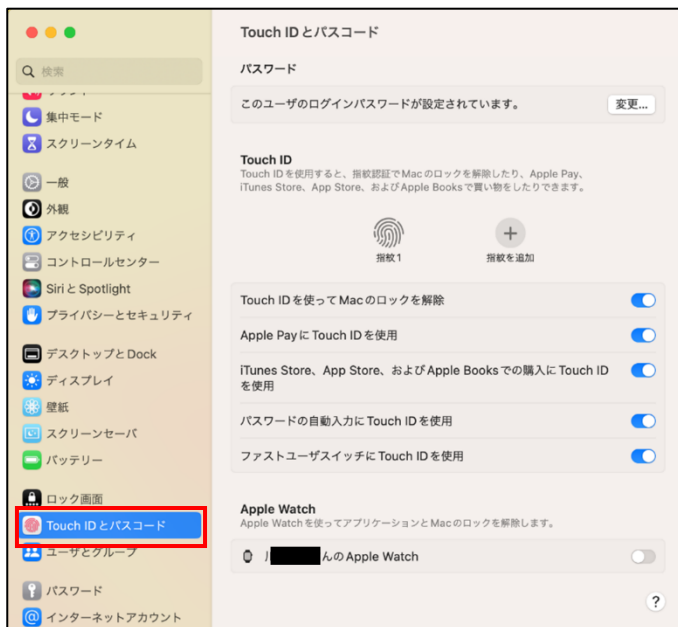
検索

集中モード
スクリーンタイム
一般
外観
アクセシビリティ
コントロールセンター
Siri と Spotlight
プライバシーとセキュリティ
デスクトップと Dock
ディスプレイ
壁紙
スクリーンセーバ
バッテリー
ロック画面
Touch ID とパスコード
ユーザとグループ
パスワード
インターネットアカウント

Touch ID とパスコード

パスワード

このユーザのログインパスワードが設定されています。
変更...

Touch ID
Touch ID を使用すると、指紋認証で Mac のロックを解除したり、Apple Pay、iTunes Store、App Store、および Apple Books で買い物をしたりできます。

指紋1
指紋を追加

Touch ID を使って Mac のロックを解除
Apple Pay に Touch ID を使用
iTunes Store、App Store、および Apple Books での購入に Touch ID を使用
パスワードの自動入力に Touch ID を使用
ファストユーザスイッチに Touch ID を使用

Apple Watch
Apple Watch を使ってアプリケーションと Mac のロックを解除します。

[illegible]んの Apple Watch

?